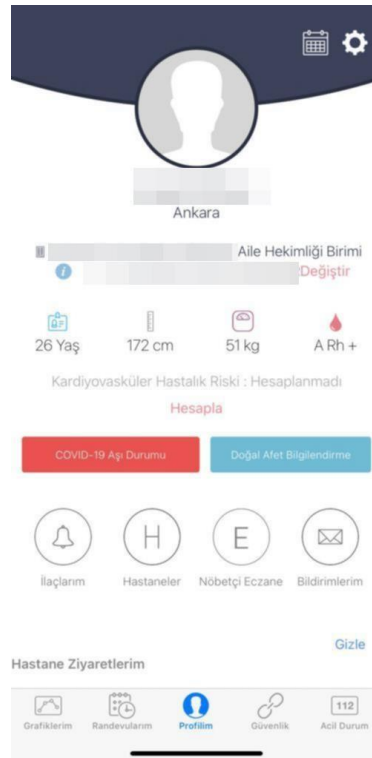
Ankara

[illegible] Aile Hekimliği Birimi

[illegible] Değiştir

26 Yaş 172 cm 51 kg A Rh +

Kardiyovasküler Hastalık Riski : Hesaplanmadı

Hesapla

COVID-19 Aşı Durumu

Doğal Afet Bilgilendirme

H

E

İlaçlarım Hastaneler Nöbetçi Eczane Bildirimlerim

Gizle

Hastane Ziyaretlerim

Grafiklerim Randevularım Profilim Güvenlik 112 Acil Durum